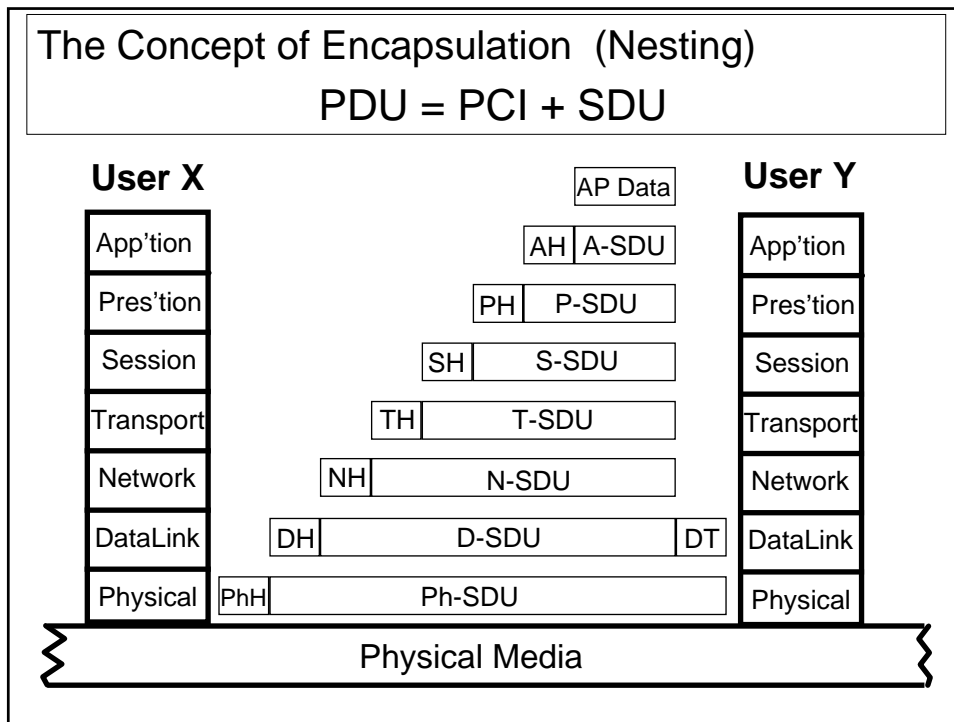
The Concept of Encapsulation (Nesting)
PDU = PCI + SDU

User X

App'tion
Pres'tion
Session
Transport
Network
DataLink
Physical

AP Data
AH A-SDU
PH P-SDU
SH S-SDU
TH T-SDU
NH N-SDU
DH D-SDU DT
PhH Ph-SDU

User Y

App'tion
Pres'tion
Session
Transport
Network
DataLink
Physical

Physical Media